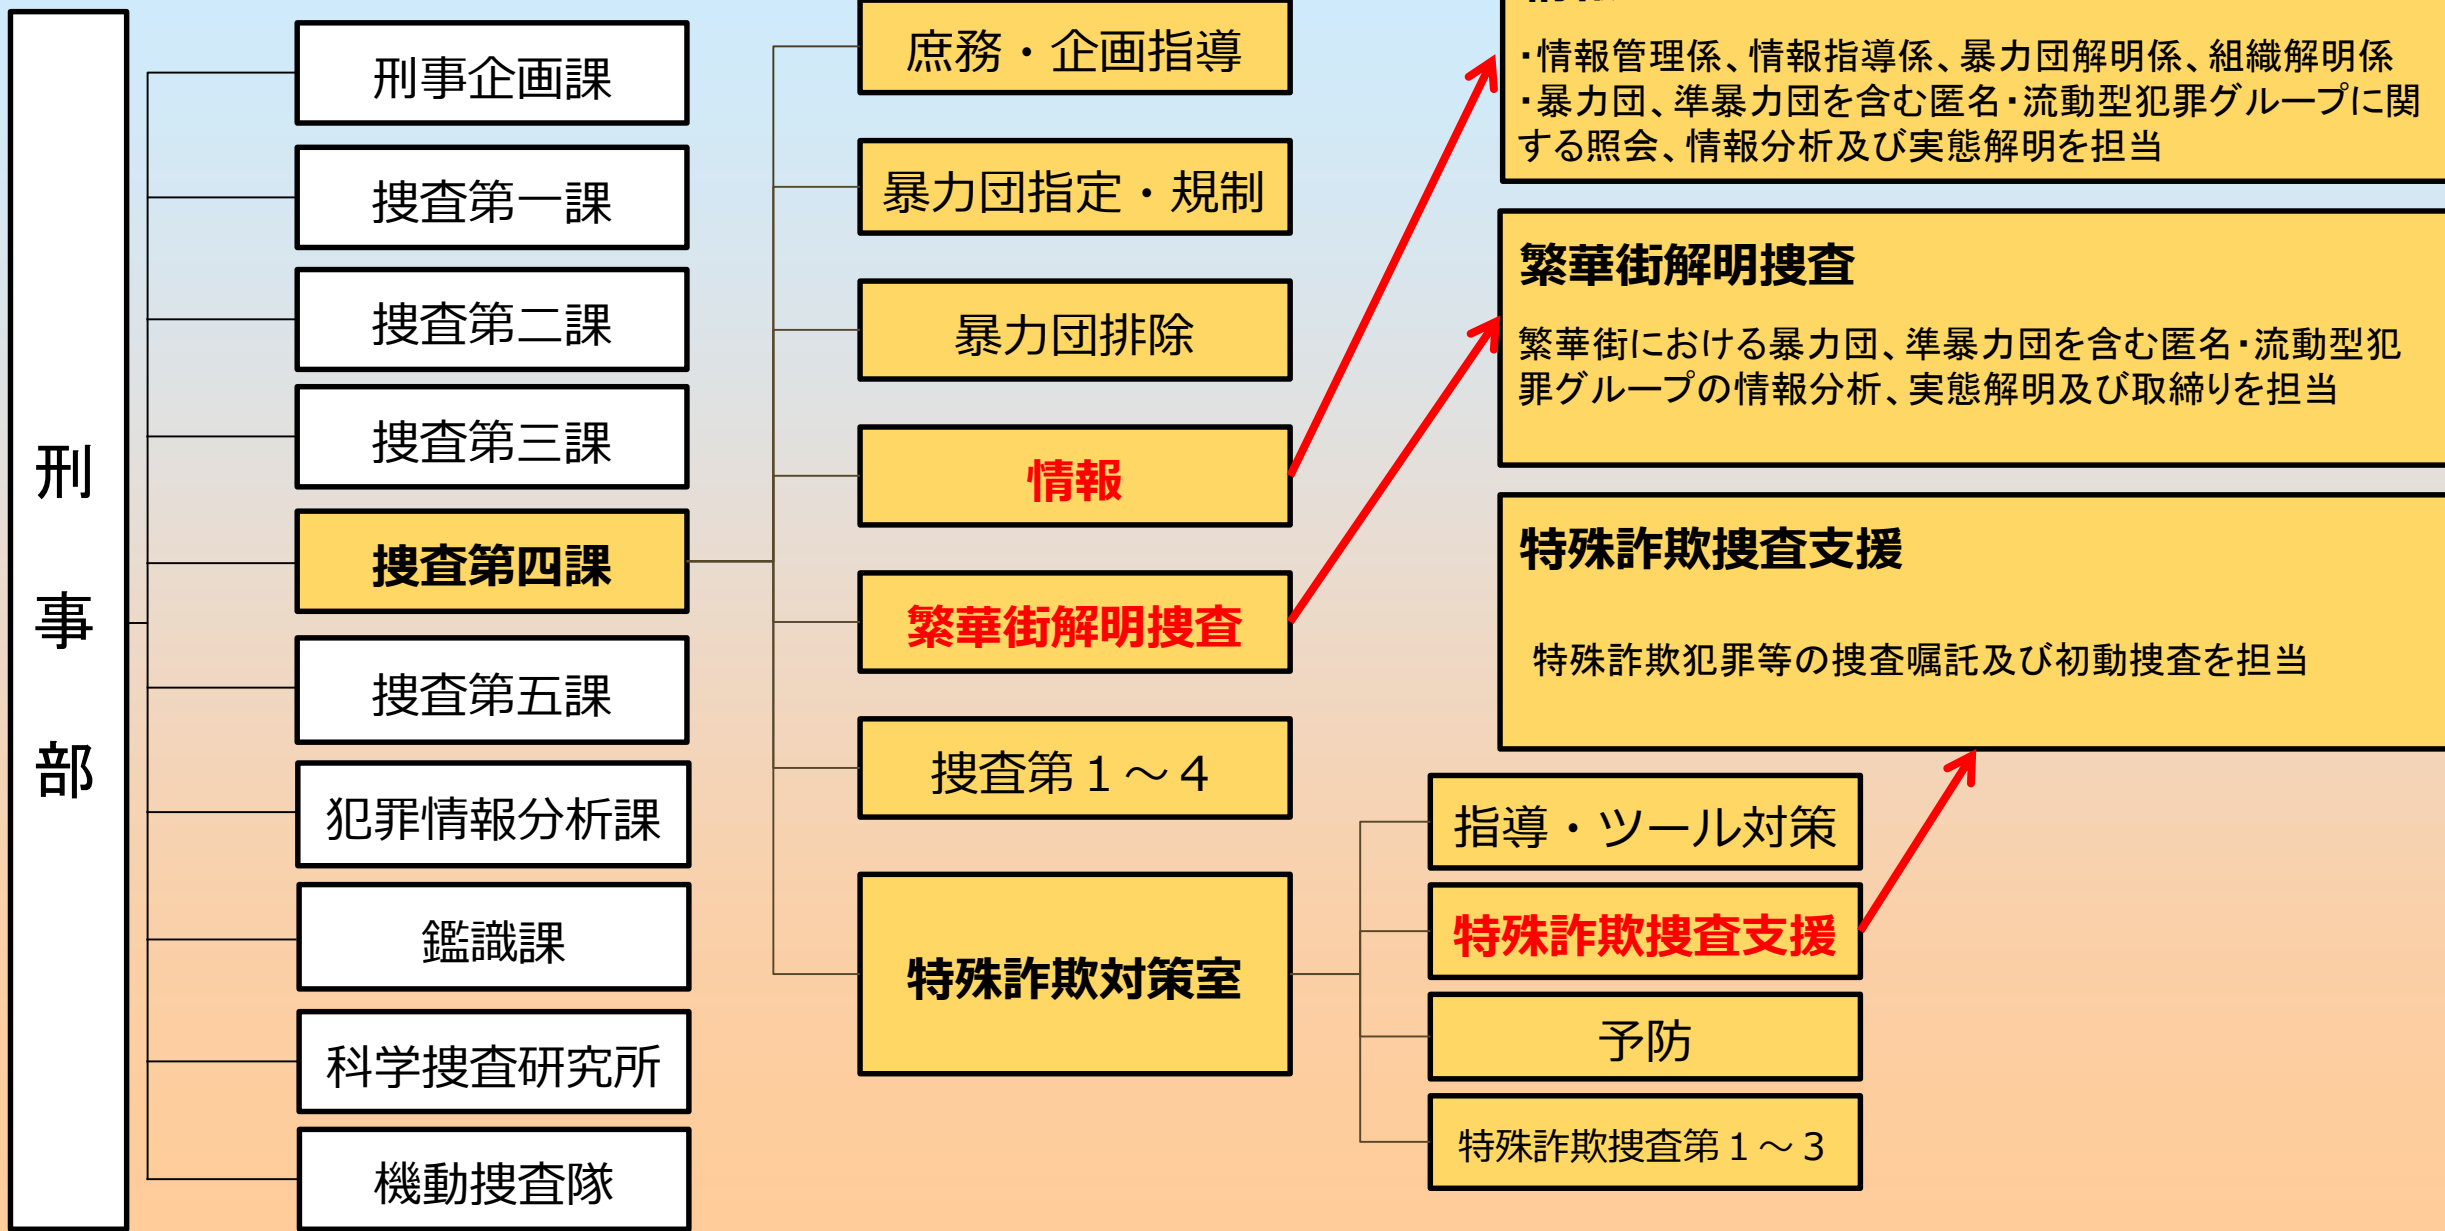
刑事部

刑事企画課

捜査第一課

捜査第二課

捜査第三課

捜査第四課

捜査第五課

犯罪情報分析課

鑑識課

科学捜査研究所

機動捜査隊

庶務・企画指導

暴力団指定・規制

暴力団排除

情報

繁華街解明捜査

捜査第１～４

特殊詐欺対策室

指導・ツール対策

特殊詐欺捜査支援

予防

特殊詐欺捜査第１～３

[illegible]

・情報管理係、情報指導係、暴力団解明係、組織解明係
・暴力団、準暴力団を含む匿名・流動型犯罪グループに関する照会、情報分析及び実態解明を担当

繁華街解明捜査

繁華街における暴力団、準暴力団を含む匿名・流動型犯罪グループの情報分析、実態解明及び取締りを担当

特殊詐欺捜査支援

特殊詐欺犯罪等の捜査嘱託及び初動捜査を担当